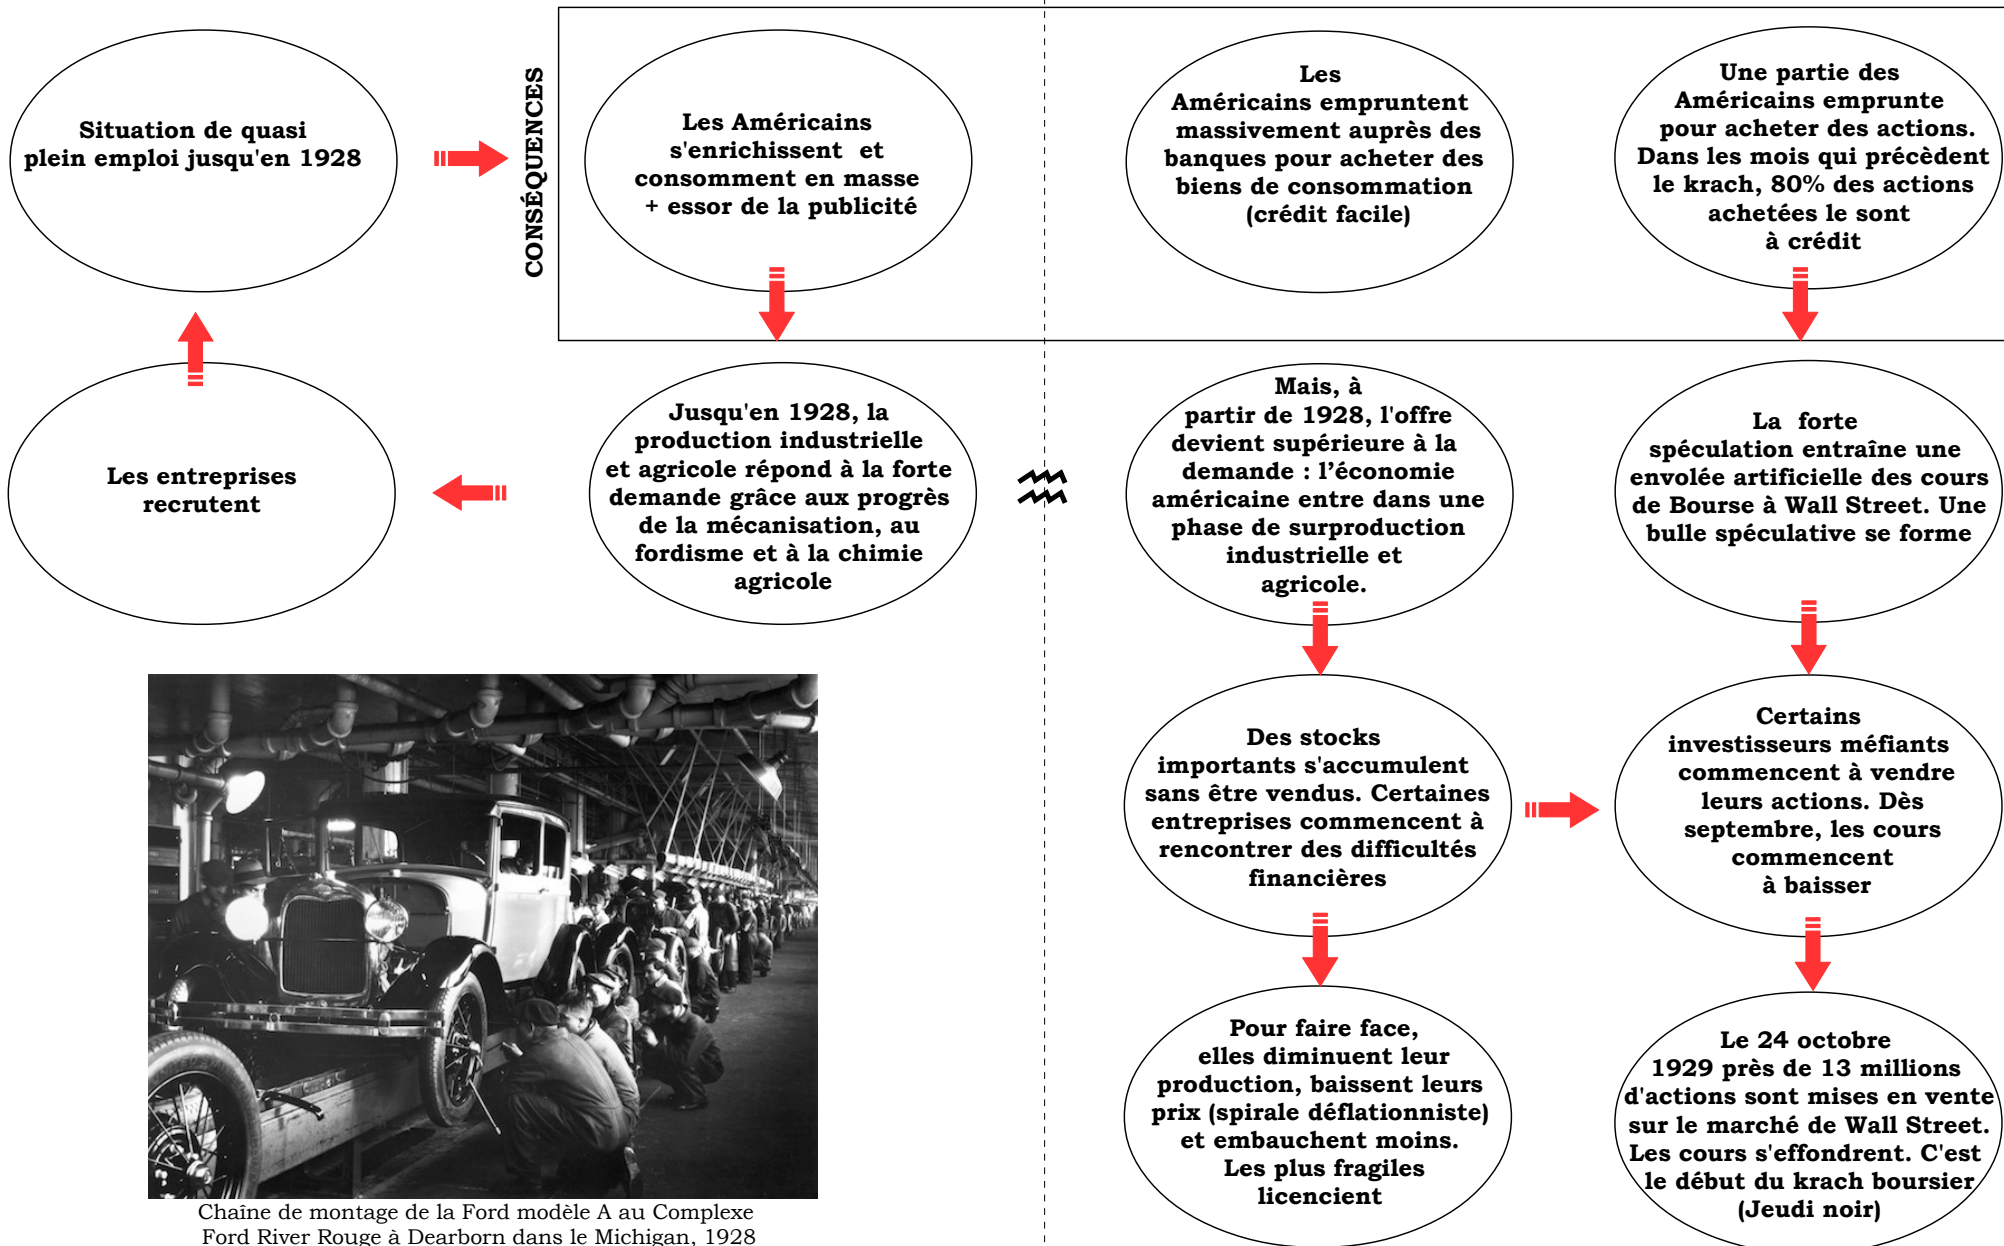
Situation de quasi plein emploi jusqu'en 1928

CONSÉQUENCES

Les Américains s'enrichissent et consomment en masse + essor de la publicité

Les Américains empruntent massivement auprès des banques pour acheter des biens de consommation (crédit facile)

Une partie des Américains emprunte pour acheter des actions. Dans les mois qui précèdent le krach, 80% des actions achetées le sont à crédit

Les entreprises recrutent

Jusqu'en 1928, la production industrielle et agricole répond à la forte demande grâce aux progrès de la mécanisation, au fordisme et à la chimie agricole

Mais, à partir de 1928, l'offre devient supérieure à la demande : l'économie américaine entre dans une phase de surproduction industrielle et agricole.

La forte spéculation entraîne une envolée artificielle des cours de Bourse à Wall Street. Une bulle spéculative se forme

Des stocks importants s'accumulent sans être vendus. Certaines entreprises commencent à rencontrer des difficultés financières

Certains investisseurs méfiants commencent à vendre leurs actions. Dès septembre, les cours commencent à baisser

Pour faire face, elles diminuent leur production, baissent leurs prix (spirale déflationniste) et embauchent moins. Les plus fragiles licencient

Le 24 octobre 1929 près de 13 millions d'actions sont mises en vente sur le marché de Wall Street. Les cours s'effondrent. C'est le début du krach boursier (Jeudi noir)

Chaîne de montage de la Ford modèle A au Complexe Ford River Rouge à Dearborn dans le Michigan, 1928